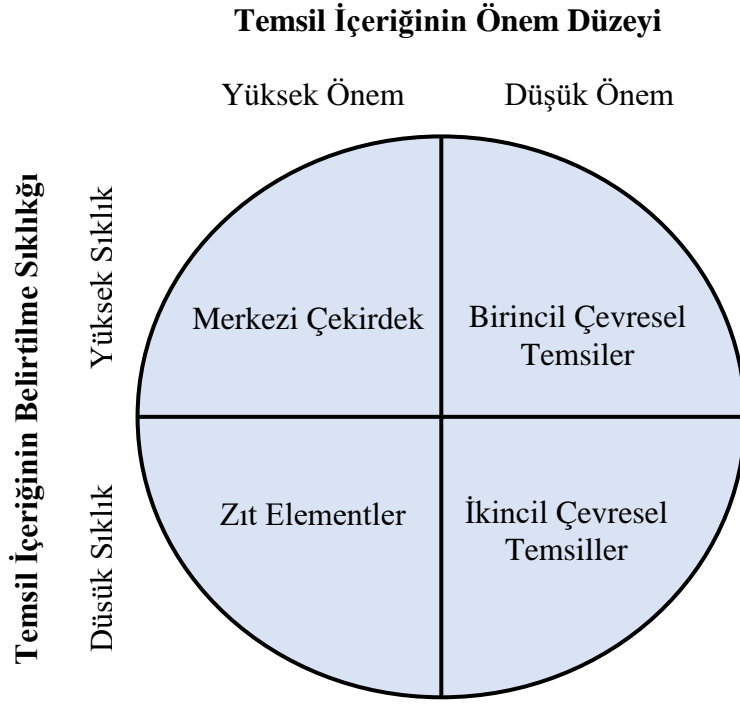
Temsil İçeriğinin Önem Düzeyi

Yüksek Önem

Düşük Önem

Temsil İçeriğinin Belirtilme Sıklığı

Yüksek Sıklık

Düşük Sıklık

Merkezi Çekirdek

Birincil Çevresel Temsiler

Zıt Elementler

İkincil Çevresel Temsiller